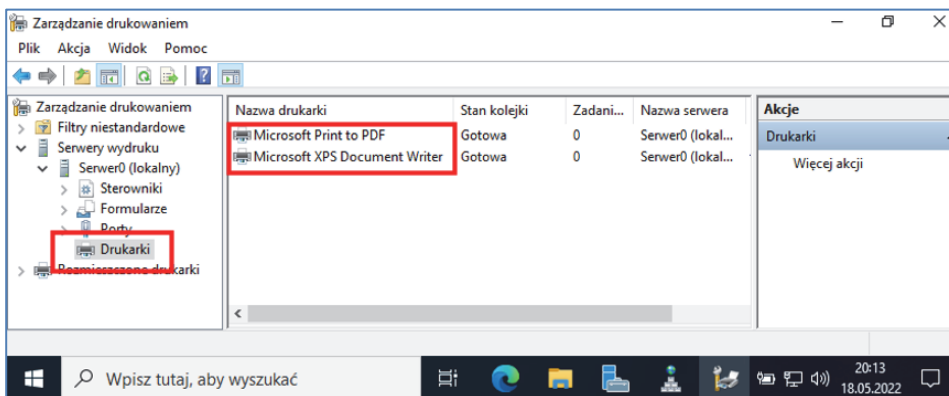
Zarządzanie drukowaniem

Plik Akcja Widok Pomoc

Zarządzanie drukowaniem
Filtry niestandardowe
Serwery wydruku
Serwer0 (lokalny)
Sterowniki
Formularze
Porty
Drukarki
Rozmieszczone drukarki

| Nazwa drukarki | Stan kolejki | Zadani... | Nazwa serwera |
|---|---|---|---|
| Microsoft Print to PDF | Gotowa | 0 | Serwer0 (lokal... |
| Microsoft XPS Document Writer | Gotowa | 0 | Serwer0 (lokal... |

Akcje
Drukarki
Więcej akcji

Wpisz tutaj, aby wyszukać

20:13
18.05.2022